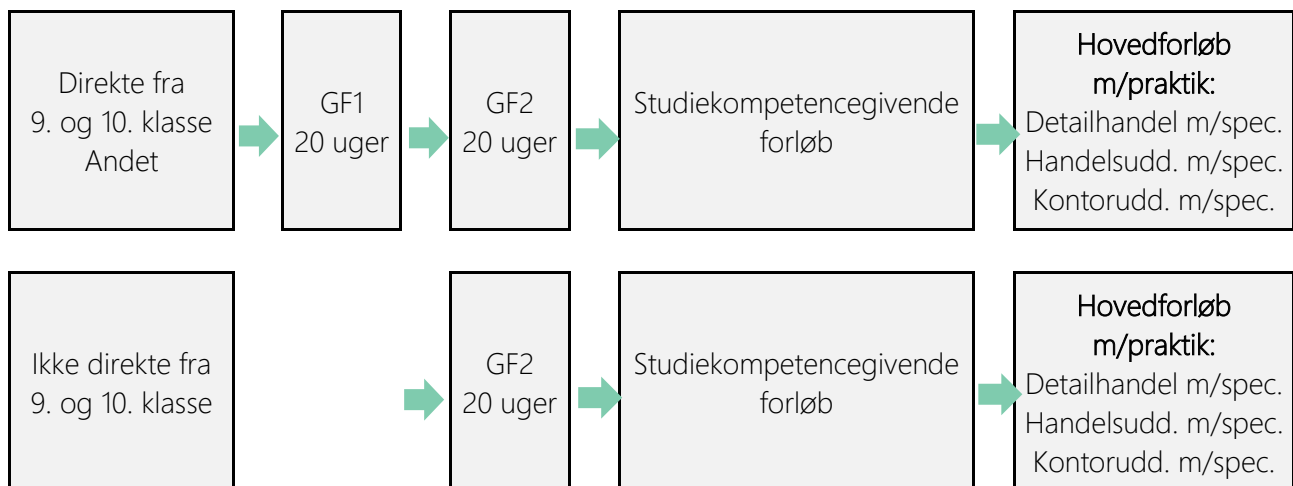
Direkte fra
9. og 10. klasse
Andet

GF1
20 uger

GF2
20 uger

Studiekompetencegivende
forløb

Hovedforløb
m/praktik:
Detailhandel m/spec.
Handelsudd. m/spec.
Kontorudd. m/spec.

Ikke direkte fra
9. og 10. klasse

GF2
20 uger

Studiekompetencegivende
forløb

Hovedforløb
m/praktik:
Detailhandel m/spec.
Handelsudd. m/spec.
Kontorudd. m/spec.